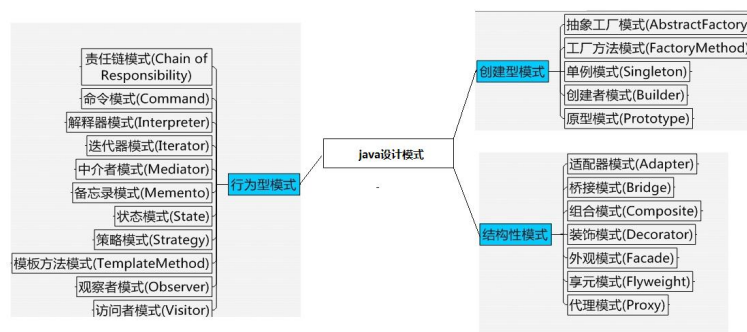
java设计模式

行为型模式

责任链模式(Chain of Responsibility)
命令模式(Command)
解释器模式(Interpreter)
迭代器模式(Iterator)
中介者模式(Mediator)
备忘录模式(Memento)
状态模式(State)
策略模式(Strategy)
模板方法模式(TemplateMethod)
观察者模式(Observer)
访问者模式(Visitor)

创建型模式

抽象工厂模式(AbstractFactory
工厂方法模式(FactoryMethod)
单例模式(Singleton)
创建者模式(Builder)
原型模式(Prototype)

结构性模式

适配器模式(Adapter)
桥接模式(Bridge)
组合模式(Composite)
装饰模式(Decorator)
外观模式(Facade)
享元模式(Flyweight)
代理模式(Proxy)